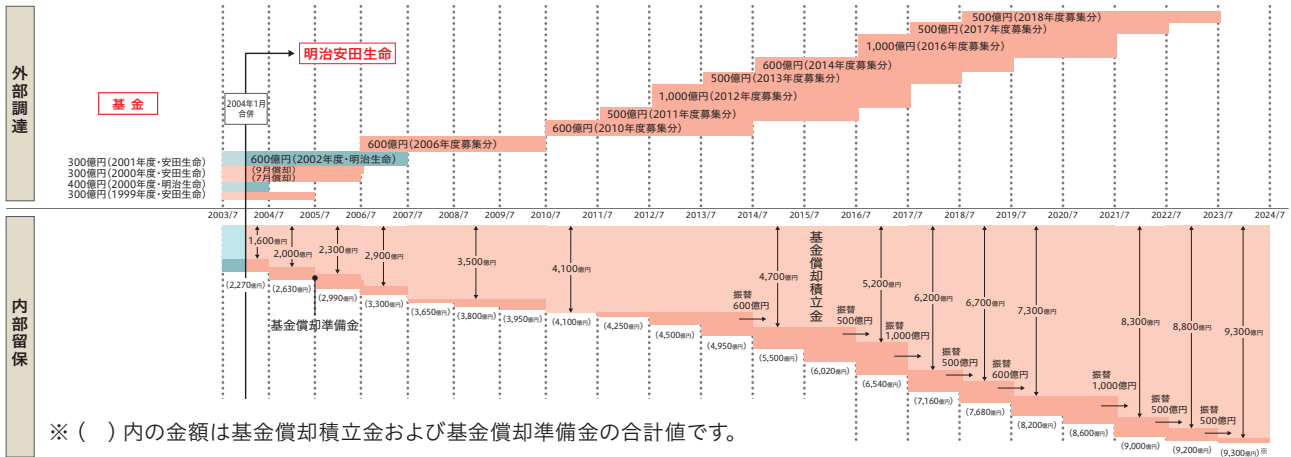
外部調達

基金

明治安田生命

2004年1月
合併

500億円(2018年度募集分)
500億円(2017年度募集分)
1,000億円(2016年度募集分)
600億円(2014年度募集分)
500億円(2013年度募集分)
1,000億円(2012年度募集分)
500億円(2011年度募集分)
600億円(2010年度募集分)
600億円(2006年度募集分)
600億円(2002年度・明治生命)
(9月償却)
(7月償却)

300億円(2001年度・安田生命)
300億円(2000年度・安田生命)
400億円(2000年度・明治生命)
300億円(1999年度・安田生命)

2003/7 2004/7 2005/7 2006/7 2007/7 2008/7 2009/7 2010/7 2011/7 2012/7 2013/7 2014/7 2015/7 2016/7 2017/7 2018/7 2019/7 2020/7 2021/7 2022/7 2023/7 2024/7

内部留保

1,600億円
2,000億円
2,300億円
2,900億円
3,500億円
4,100億円
4,700億円
基金償却積立金
5,200億円
6,200億円
6,700億円
7,300億円
8,300億円
8,800億円
9,300億円

振替 600億円
振替 500億円
振替 1,000億円
振替 500億円
振替 600億円
振替 1,000億円
振替 500億円
振替 500億円

(2,270億円) (2,630億円) (2,990億円) (3,300億円) (3,650億円) (3,800億円) (3,950億円) (4,100億円) (4,250億円) (4,500億円) (4,950億円) (5,500億円) (6,020億円) (6,540億円) (7,160億円) (7,680億円) (8,200億円) (8,600億円) (9,000億円) (9,200億円) (9,300億円)※

基金償却準備金

※( )内の金額は基金償却積立金および基金償却準備金の合計値です。